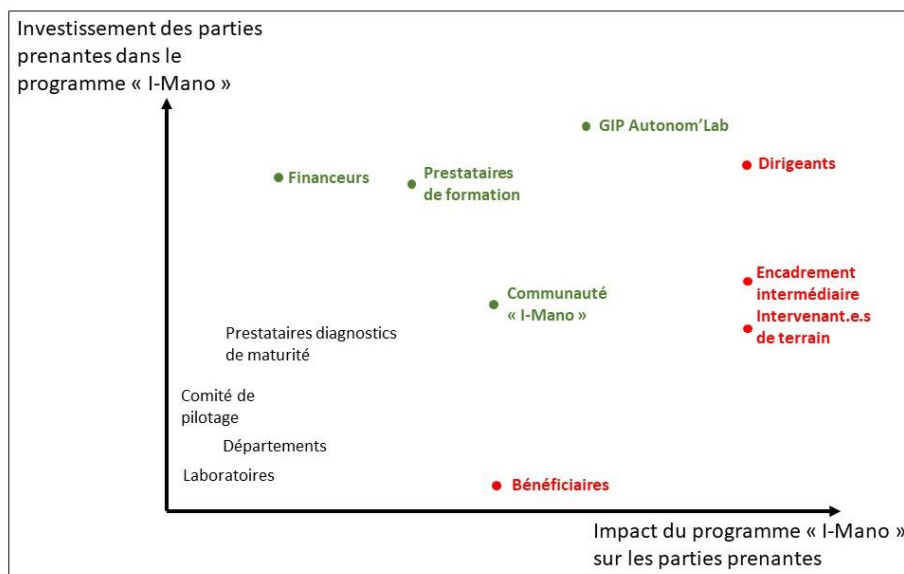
Investissement des parties prenantes dans le programme « I-Mano »

GIP Autonom'Lab

Dirigeants

Financeurs

Prestataires de formation

Encadrement intermédiaire

Communauté « I-Mano »

Intervenant.e.s de terrain

Prestataires diagnostics de maturité

Comité de pilotage

Départements

Laboratoires

Bénéficiaires

Impact du programme « I-Mano » sur les parties prenantes